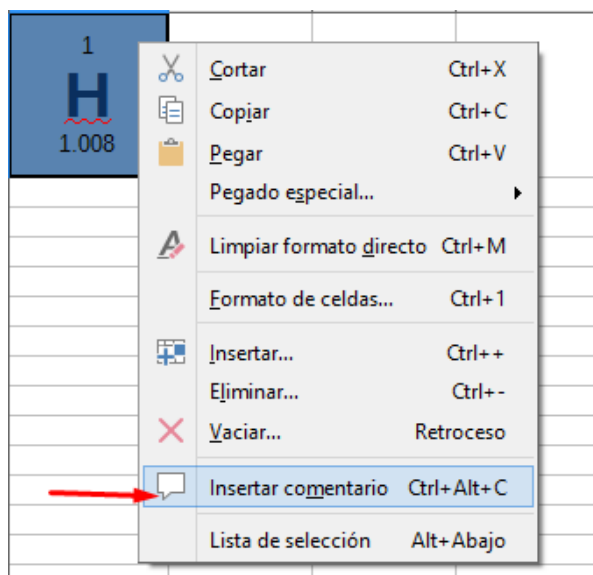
1
H
1.008

Cortar Ctrl+X
Copiar Ctrl+C
Pegar Ctrl+V
Pegado especial...
Limpiar formato directo Ctrl+M
Formato de celdas... Ctrl+1
Insertar... Ctrl++
Eliminar... Ctrl+-
Vaciar... Retroceso
Insertar comentario Ctrl+Alt+C
Lista de selección Alt+Abajo